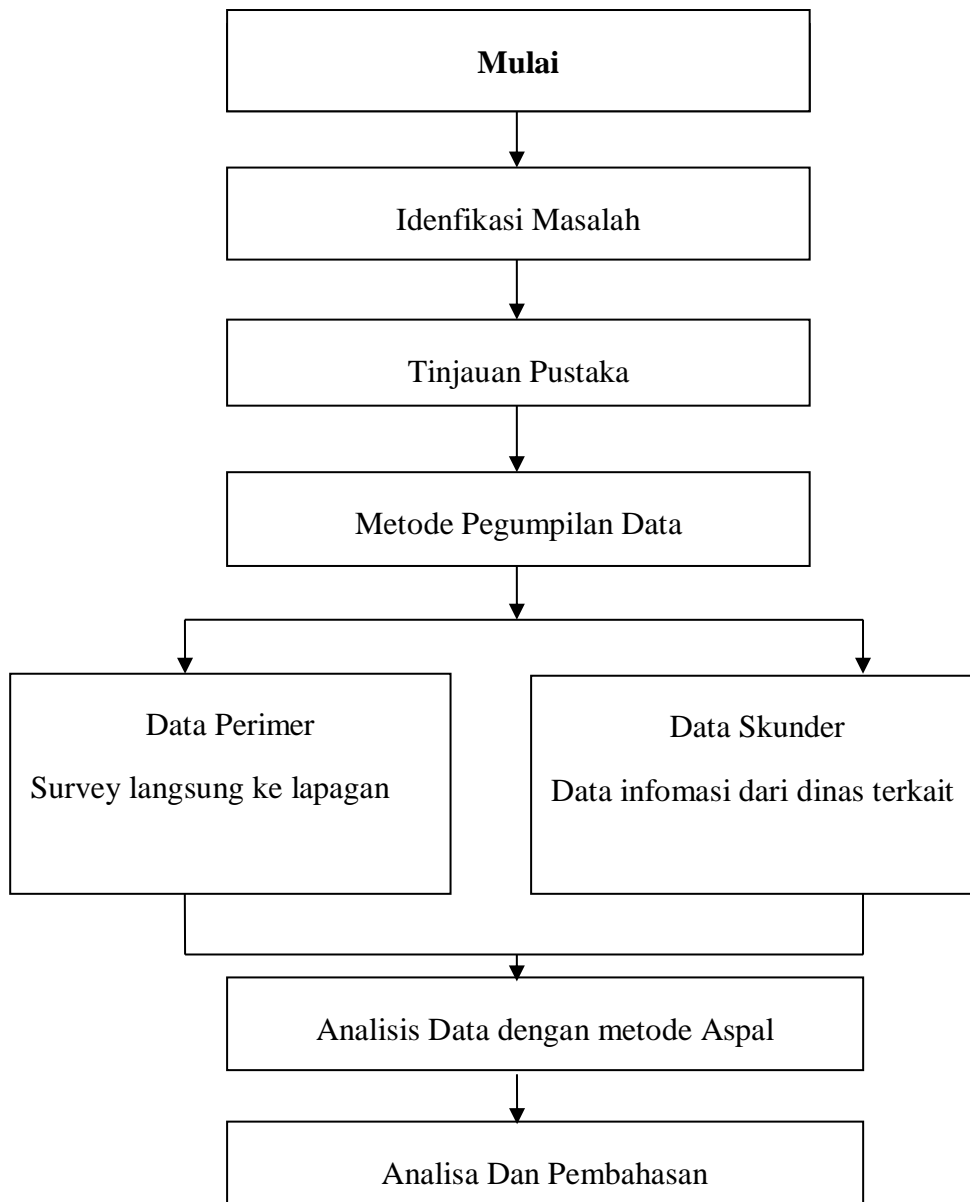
Mulai

Idenfikasi Masalah

Tinjauan Pustaka

Metode Pegumpilan Data

Data Perimer

Survey langsung ke lapagan

Data Skunder

Data infomasi dari dinas terkait

Analisis Data dengan metode Aspal

Analisa Dan Pembahasan